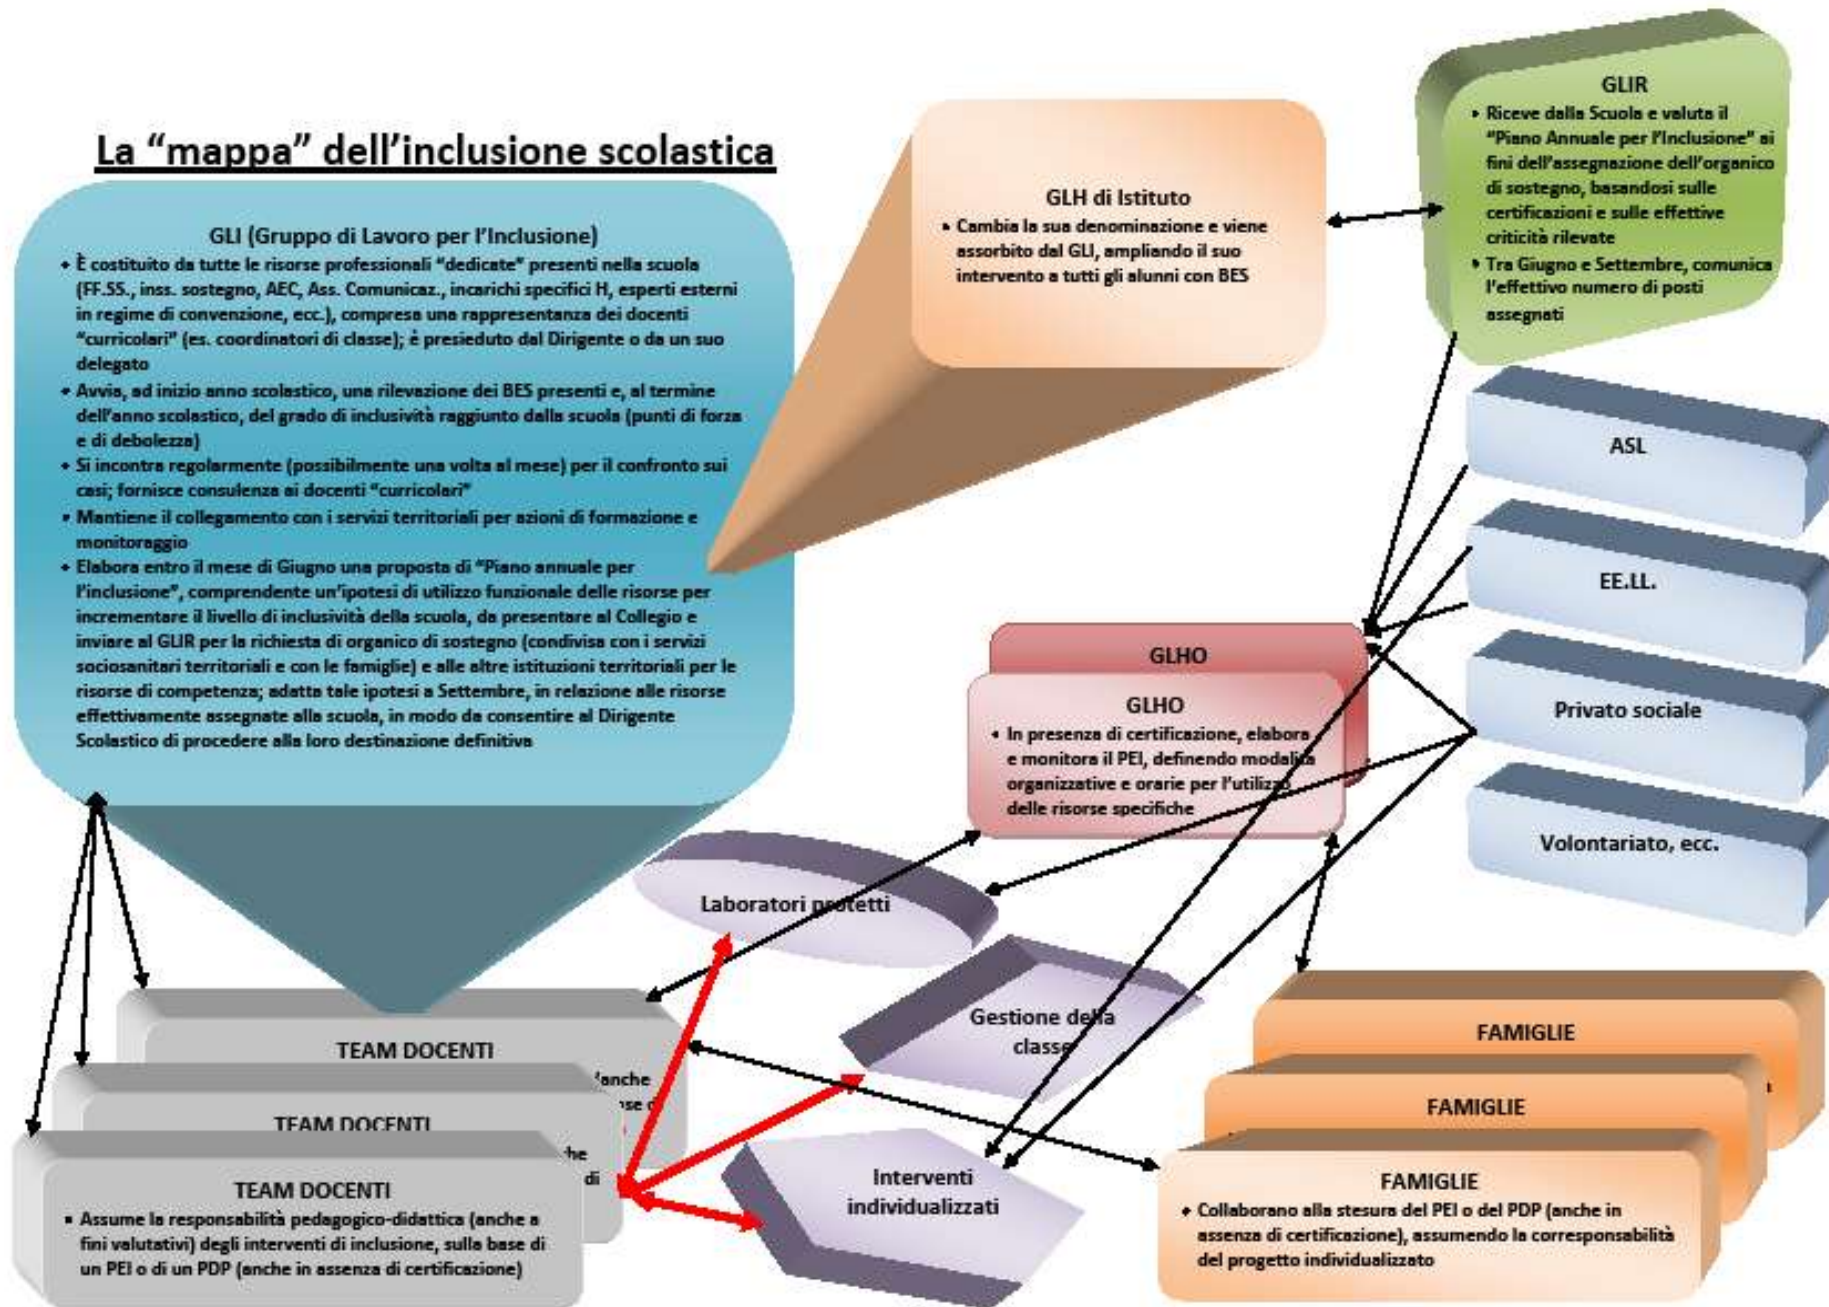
La “mappa” dell’inclusione scolastica

GLI (Gruppo di Lavoro per l’Inclusione)

• È costituito da tutte le risorse professionali “dedicate” presenti nella scuola (FF.SS., inss. sostegno, AEC, Ass. Comunicaz., incarichi specifici H, esperti esterni in regime di convenzione, ecc.), compresa una rappresentanza dei docenti “curricolari” (es. coordinatori di classe); è presieduto dal Dirigente o da un suo delegato
• Avvia, ad inizio anno scolastico, una rilevazione dei BES presenti e, al termine dell’anno scolastico, del grado di inclusività raggiunto dalla scuola (punti di forza e di debolezza)
• Si incontra regolarmente (possibilmente una volta al mese) per il confronto sui casi; fornisce consulenza ai docenti “curricolari”
• Mantiene il collegamento con i servizi territoriali per azioni di formazione e monitoraggio
• Elabora entro il mese di Giugno una proposta di “Piano annuale per l’inclusione”, comprendente un’ipotesi di utilizzo funzionale delle risorse per incrementare il livello di inclusività della scuola, da presentare al Collegio e inviare al GLIR per la richiesta di organico di sostegno (condivisa con i servizi sociosanitari territoriali e con le famiglie) e alle altre istituzioni territoriali per le risorse di competenza; adatta tale ipotesi a Settembre, in relazione alle risorse effettivamente assegnate alla scuola, in modo da consentire al Dirigente Scolastico di procedere alla loro destinazione definitiva

GLH di Istituto

• Cambia la sua denominazione e viene assorbito dal GLI, ampliando il suo intervento a tutti gli alunni con BES

GLIR

• Riceve dalla Scuola e valuta il “Piano Annuale per l’Inclusione” ai fini dell’assegnazione dell’organico di sostegno, basandosi sulle certificazioni e sulle effettive criticità rilevate
• Tra Giugno e Settembre, comunica l’effettivo numero di posti assegnati

ASL

EE.LL.

Privato sociale

Volontariato, ecc.

GLHO

GLHO

• In presenza di certificazione, elabora e monitora il PEI, definendo modalità organizzative e orarie per l’utilizzo delle risorse specifiche

Laboratori protetti

Gestione della classe

Interventi individualizzati

TEAM DOCENTI

TEAM DOCENTI

TEAM DOCENTI

• Assume la responsabilità pedagogico-didattica (anche a fini valutativi) degli interventi di inclusione, sulla base di un PEI o di un PDP (anche in assenza di certificazione)

FAMIGLIE

FAMIGLIE

FAMIGLIE

• Collaborano alla stesura del PEI o del PDP (anche in assenza di certificazione), assumendo la corresponsabilità del progetto individualizzato